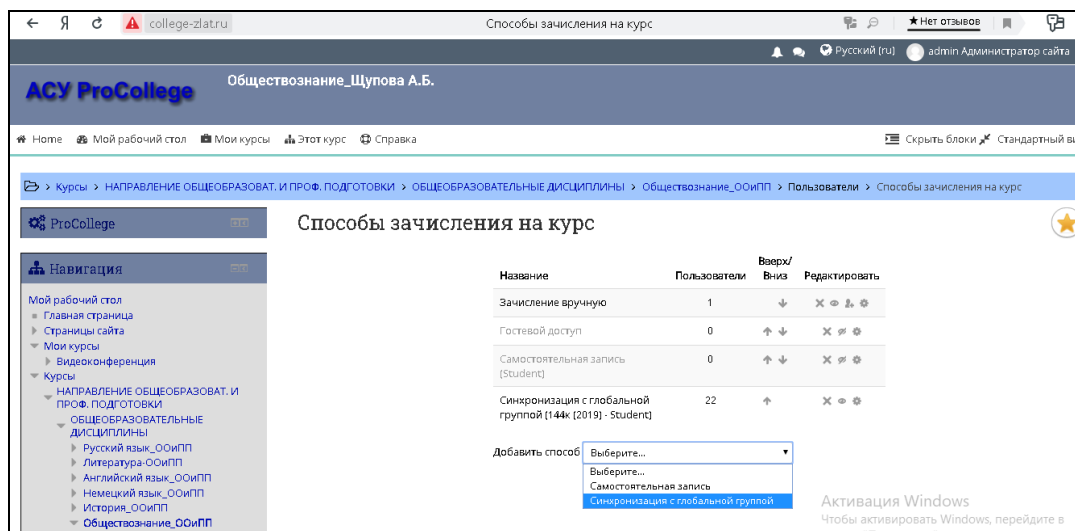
Я college-zlat.ru Способы зачисления на курс ★ Нет отзывов

Русский (ru) admin Администратор сайта

АСУ ProCollege

Обществознание_Щупова А.Б.

Home Мой рабочий стол Мои курсы Этот курс Справка

Скрыть блоки Стандартный ви

> Курсы > НАПРАВЛЕНИЕ ОБЩЕОБРАЗОВАТ. И ПРОФ. ПОДГОТОВКИ > ОБЩЕОБРАЗОВАТЕЛЬНЫЕ ДИСЦИПЛИНЫ > Обществознание_ООиПП > Пользователи > Способы зачисления на курс

ProCollege

Навигация

Мой рабочий стол
Главная страница
Страницы сайта
Мои курсы
Видеоконференция
Курсы
НАПРАВЛЕНИЕ ОБЩЕОБРАЗОВАТ. И ПРОФ. ПОДГОТОВКИ
ОБЩЕОБРАЗОВАТЕЛЬНЫЕ ДИСЦИПЛИНЫ
Русский язык_ООиПП
Литература-ООиПП
Английский язык_ООиПП
Немецкий язык_ООиПП
История_ООиПП
Обществознание_ООиПП

Способы зачисления на курс

| Название | Пользователи | Вверх/Вниз | Редактировать |
|---|---|---|---|
| Зачисление вручную | 1 | | |
| Гостевой доступ | 0 | | |
| Самостоятельная запись (Student) | 0 | | |
| Синхронизация с глобальной группой [144к (2019) - Student] | 22 | | |

Добавить способ Выберите...
Выберите...
Самостоятельная запись
Синхронизация с глобальной группой

Активация Windows
Чтобы активировать Windows, перейдите в